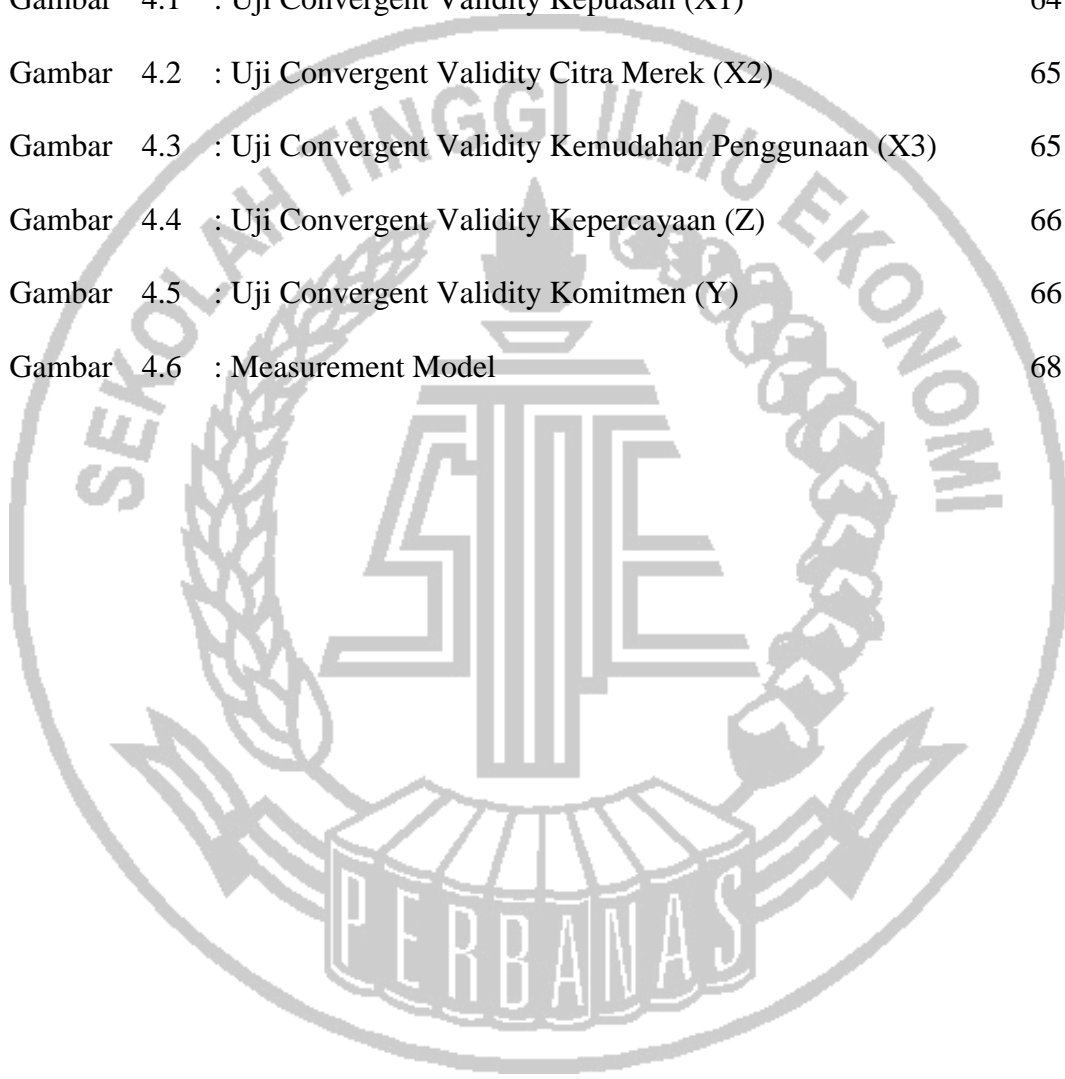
Gambar 4.1 : Uji Convergent Validity Kepuasan (X1) 64

Gambar 4.2 : Uji Convergent Validity Citra Merek (X2) 65

Gambar 4.3 : Uji Convergent Validity Kemudahan Penggunaan (X3) 65

Gambar 4.4 : Uji Convergent Validity Kepercayaan (Z) 66

Gambar 4.5 : Uji Convergent Validity Komitmen (Y) 66

Gambar 4.6 : Measurement Model 68

SEKOLAH TINGGI ILMU EKONOMI

PERBANAS